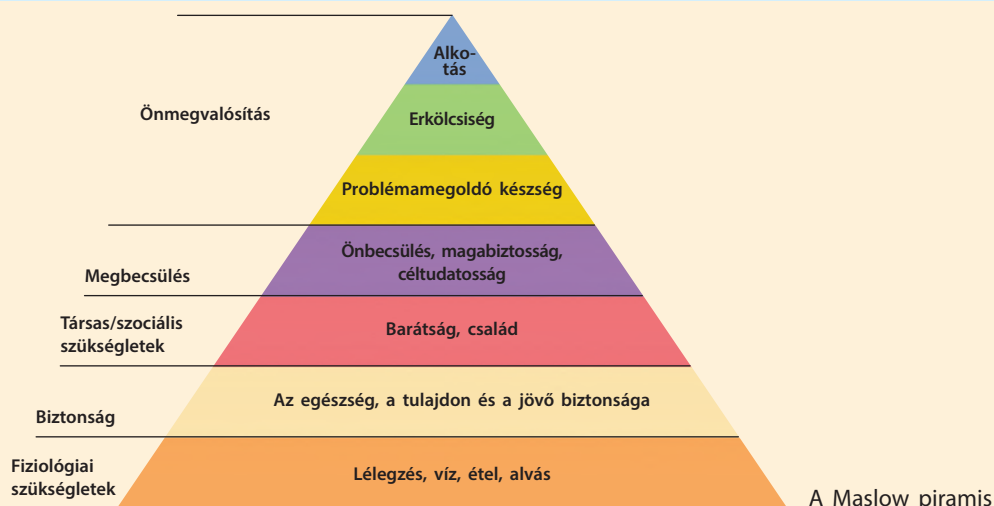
Alkotás

Erkölcsiség

Önmegvalósítás

Problémamegoldó készség

Önbecsülés, magabiztosság, céltudatosság

Megbecsülés

Társas/szociális szükségletek

Barátság, család

Az egészség, a tulajdon és a jövő biztonsága

Biztonság

Fiziológiai szükségletek

Lélegzés, víz, étel, alvás

A Maslow piramis